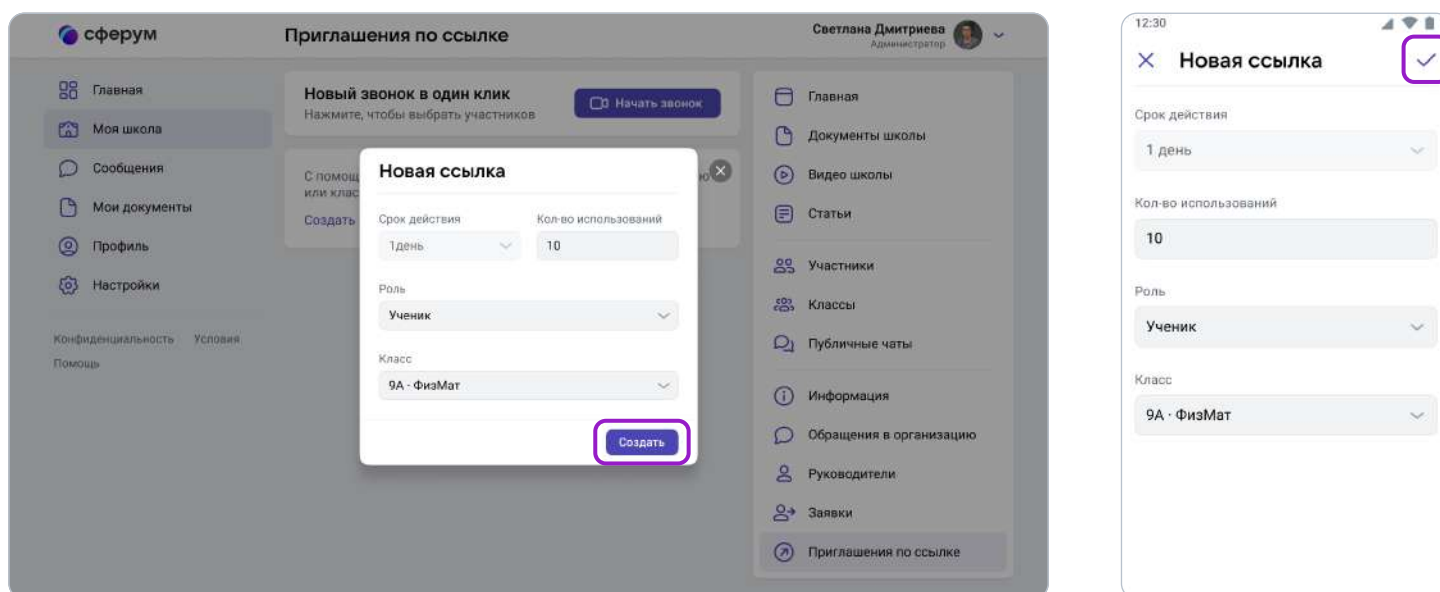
сферум

Приглашения по ссылке

Светлана Дмитриева
Администратор

Главная
Моя школа
Сообщения
Мои документы
Профиль
Настройки

Конфиденциальность Условия
Помощь

Новый звонок в один клик
Нажмите, чтобы выбрать участников

Начать звонок

С помощ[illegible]
или клас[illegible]
Создать

Новая ссылка

Срок действия
1день

Кол-во использований
10

Роль
Ученик

Класс
9А · ФизМат

Создать

Главная
Документы школы
Видео школы
Статьи
Участники
Классы
Публичные чаты
Информация
Обращения в организацию
Руководители
Заявки
Приглашения по ссылке

12:30

Новая ссылка

Срок действия
1 день

Кол-во использований
10

Роль
Ученик

Класс
9А · ФизМат